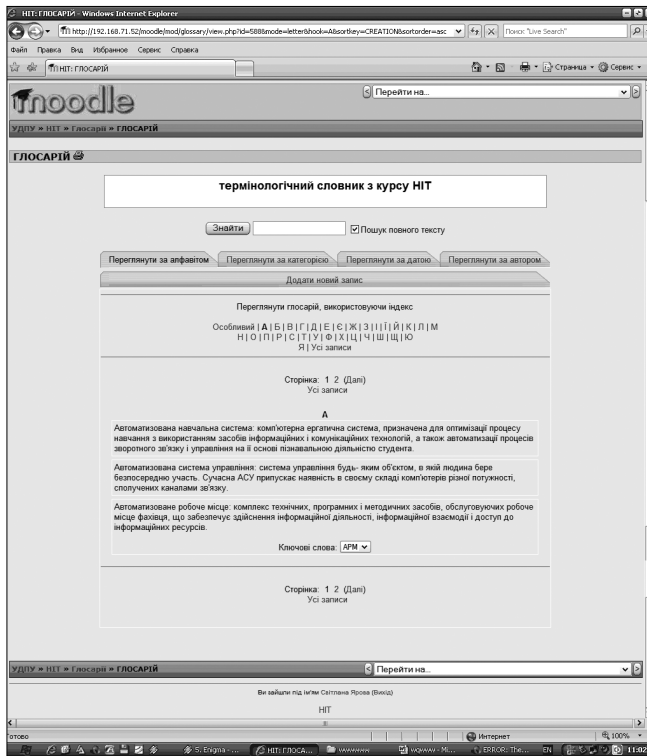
HIT: ГЛОСАРІЙ - Windows Internet Explorer

http://192.168.71.52/moodle/mod/glossary/view.php?id=588&mode=letter&hook=A&sortkey=CREATION&sortorder=asc

Поиск "Live Search"

Файл Правка Вид Избранное Сервис Справка

HIT: ГЛОСАРІЙ

Страница Сервис

moodle

Перейти на...

УДПУ » HIT » Глосарії » ГЛОСАРІЙ

ГЛОСАРІЙ

термінологічний словник з курсу НІТ

Знайти

Пошук повного тексту

Переглянути за алфавітом | Переглянути за категорією | Переглянути за датою | Переглянути за автором

Додати новий запис

Переглянути глосарій, використовуючи індекс

Особливий | А | Б | В | Г | Д | Е | Є | Ж | З | І | Ї | Й | К | Л | М | Н | О | П | Р | С | Т | У | Ф | Х | Ц | Ч | Ш | Щ | Ю | Я | Усі записи

Сторінка: 1 2 (Далі)
Усі записи

А

Автоматизована навчальна система: комп'ютерна ергатична система, призначена для оптимізації процесу навчання з використанням засобів інформаційних і комунікаційних технологій, а також автоматизації процесів зворотного зв'язку і управління на її основі пізнавальною діяльністю студента.

Автоматизована система управління: система управління будь- яким об'єктом, в якій людина бере безпосередню участь. Сучасна АСУ припускає наявність в своєму складі комп'ютерів різної потужності, сполучених каналами зв'язку.

Автоматизоване робоче місце: комплекс технічних, програмних і методичних засобів, обслуговуючих робоче місце фахівця, що забезпечує здійснення інформаційної діяльності, інформаційної взаємодії і доступ до інформаційних ресурсів.

Ключові слова: АРМ

Сторінка: 1 2 (Далі)
Усі записи

УДПУ » HIT » Глосарії » ГЛОСАРІЙ

Перейти на...

Ви зайшли під ім'ям Світлана Ярова (Вихід)

HIT

Готово

Интернет

100%

S. Enigma - ...

HIT: ГЛОСА...

Microsoft Word

ERROR: The...

EN

11:02